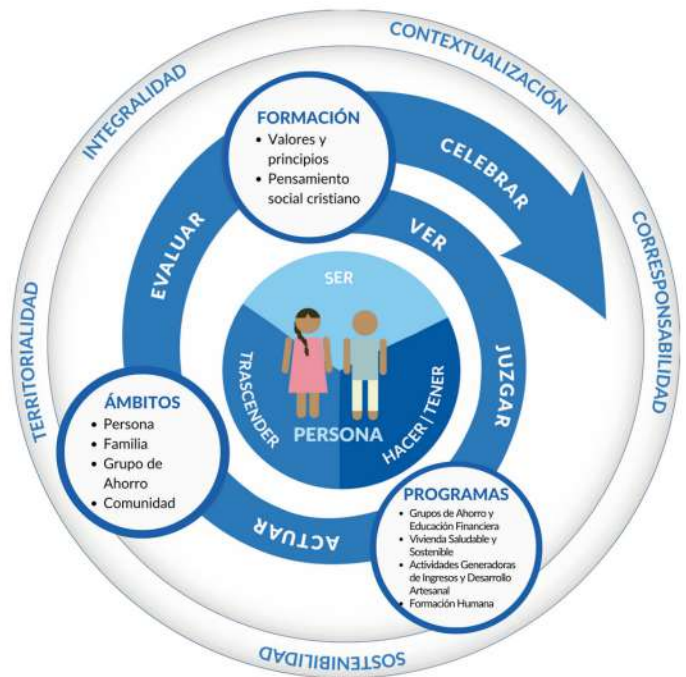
CONTEXTUALIZACIÓN

INTEGRALIDAD

CORRESPONSABILIDAD

TERRITORIALIDAD

SOSTENIBILIDAD

FORMACIÓN
• Valores y principios
• Pensamiento social cristiano

CELEBRAR

EVALUAR

VER

JUZGAR

ACTUAR

SER

TRASCENDER

HACER / TENER

PERSONA

ÁMBITOS
• Persona
• Familia
• Grupo de Ahorro
• Comunidad

PROGRAMAS
• Grupos de Ahorro y Educación Financiera
• Vivienda Saludable y Sostenible
• Actividades Generadoras de Ingresos y Desarrollo Artesanal
• Formación Humana